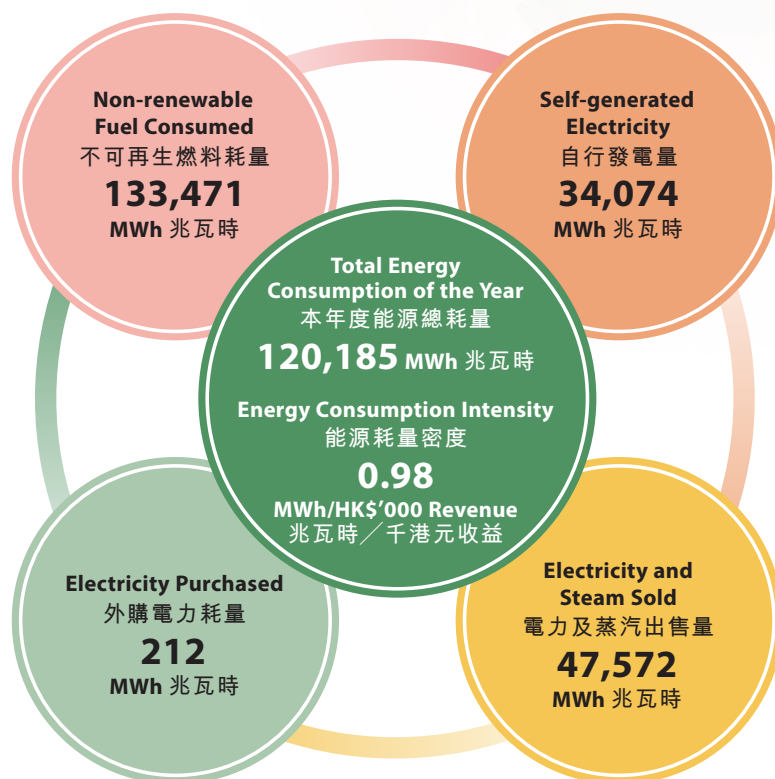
Non-renewable Fuel Consumed
不可再生燃料耗量
133,471
MWh 兆瓦時

Self-generated Electricity
自行發電量
34,074
MWh 兆瓦時

Total Energy Consumption of the Year
本年度能源總耗量
120,185 MWh 兆瓦時

Energy Consumption Intensity
能源耗量密度
0.98
MWh/HK$'000 Revenue
兆瓦時／千港元收益

Electricity Purchased
外購電力耗量
212
MWh 兆瓦時

Electricity and Steam Sold
電力及蒸汽出售量
47,572
MWh 兆瓦時